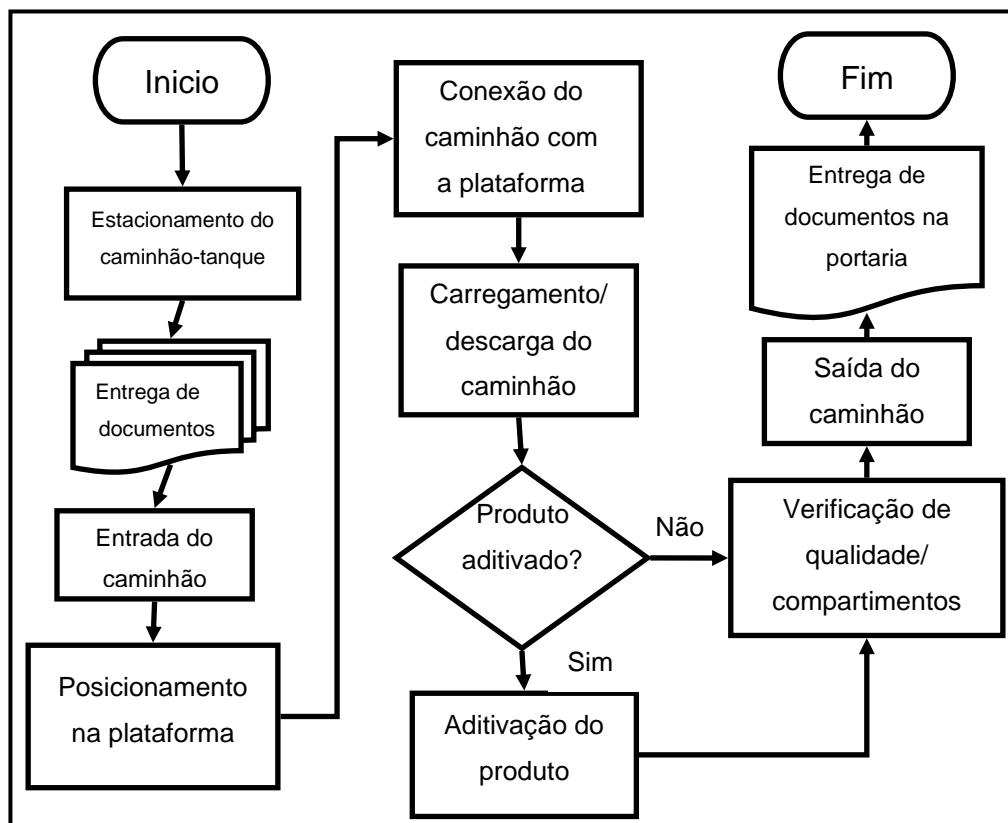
Inicio

Estacionamento do caminhão-tanque

Entrega de documentos

Entrada do caminhão

Posicionamento na plataforma

Conexão do caminhão com a plataforma

Carregamento/ descarga do caminhão

Produto aditivado?

Não

Sim

Aditivação do produto

Verificação de qualidade/ compartimentos

Saída do caminhão

Entrega de documentos na portaria

Fim